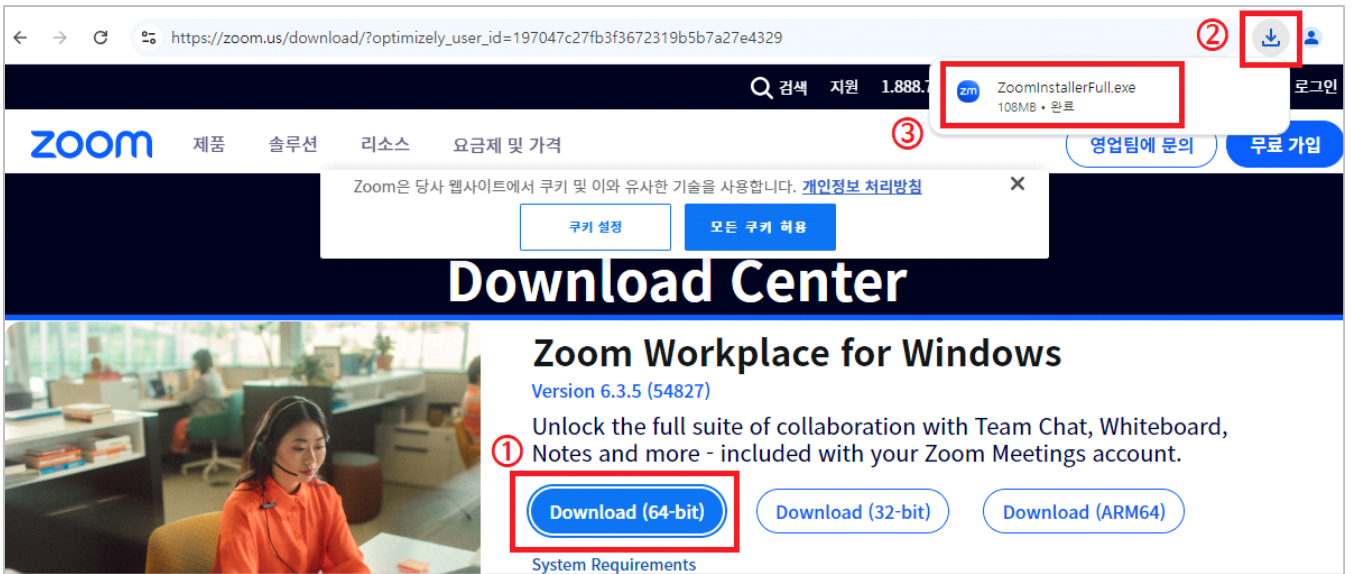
https://zoom.us/download/?optimizely_user_id=197047c27fb3f3672319b5b7a27e4329

②

검색 지원 1.888.7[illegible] 로그인

zm ZoomInstallerFull.exe
108MB • 완료

③

zoom 제품 솔루션 리소스 요금제 및 가격

영업팀에 문의 무료 가입

Zoom은 당사 웹사이트에서 쿠키 및 이와 유사한 기술을 사용합니다. 개인정보 처리방침

쿠키 설정 모든 쿠키 허용

Download Center

Zoom Workplace for Windows

Version 6.3.5 (54827)

Unlock the full suite of collaboration with Team Chat, Whiteboard, Notes and more - included with your Zoom Meetings account.

①

Download (64-bit) Download (32-bit) Download (ARM64)

System Requirements